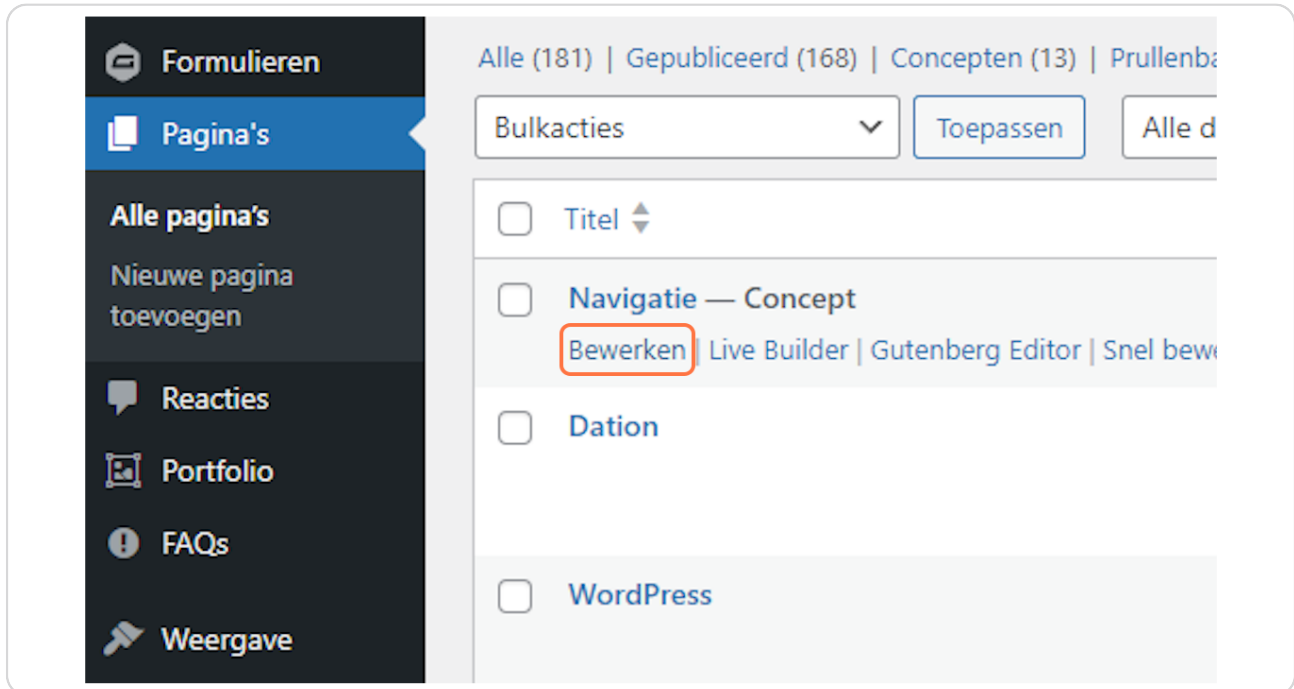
Formulieren
Pagina's
Alle pagina's
Nieuwe pagina toevoegen
Reacties
Portfolio
FAQs
Weergave

Alle (181) | Gepubliceerd (168) | Concepten (13) | Prullenba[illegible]

Bulkacties
Toepassen
Alle d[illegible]

Titel

Navigatie — Concept
Bewerken | Live Builder | Gutenberg Editor | Snel bew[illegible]

Dation

WordPress